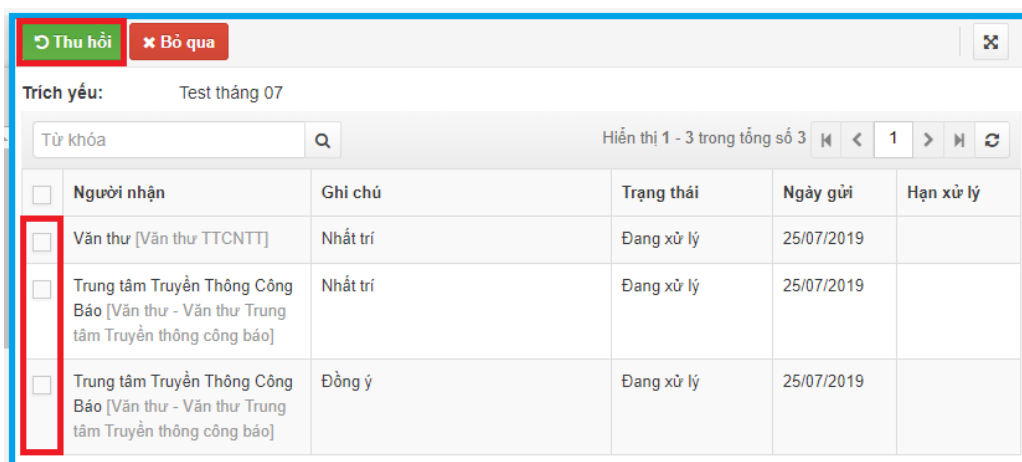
Thu hồi Bỏ qua

Trích yếu: Test tháng 07

Từ khóa

Hiển thị 1 - 3 trong tổng số 3 1

| | Người nhận | Ghi chú | Trạng thái | Ngày gửi | Hạn xử lý |
|---|---|---|---|---|---|
| | Văn thư [Văn thư TTCNTT] | Nhất trí | Đang xử lý | 25/07/2019 | |
| | Trung tâm Truyền Thông Công Báo [Văn thư - Văn thư Trung tâm Truyền thông công báo] | Nhất trí | Đang xử lý | 25/07/2019 | |
| | Trung tâm Truyền Thông Công Báo [Văn thư - Văn thư Trung tâm Truyền thông công báo] | Đồng ý | Đang xử lý | 25/07/2019 | |